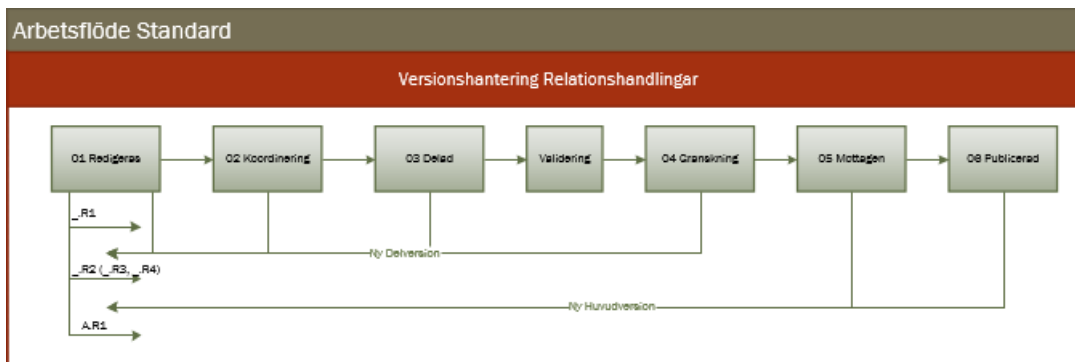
Arbetsflöde Standard

Versionshantering Relationshandlingar

01 Redigeras

02 Koordinering

03 Delad

Validering

04 Granskning

05 Mottagen

06 Publicerad

_R1

Ny Delversion

_R2 (_R3, _R4)

Ny Huvudversion

A.R1